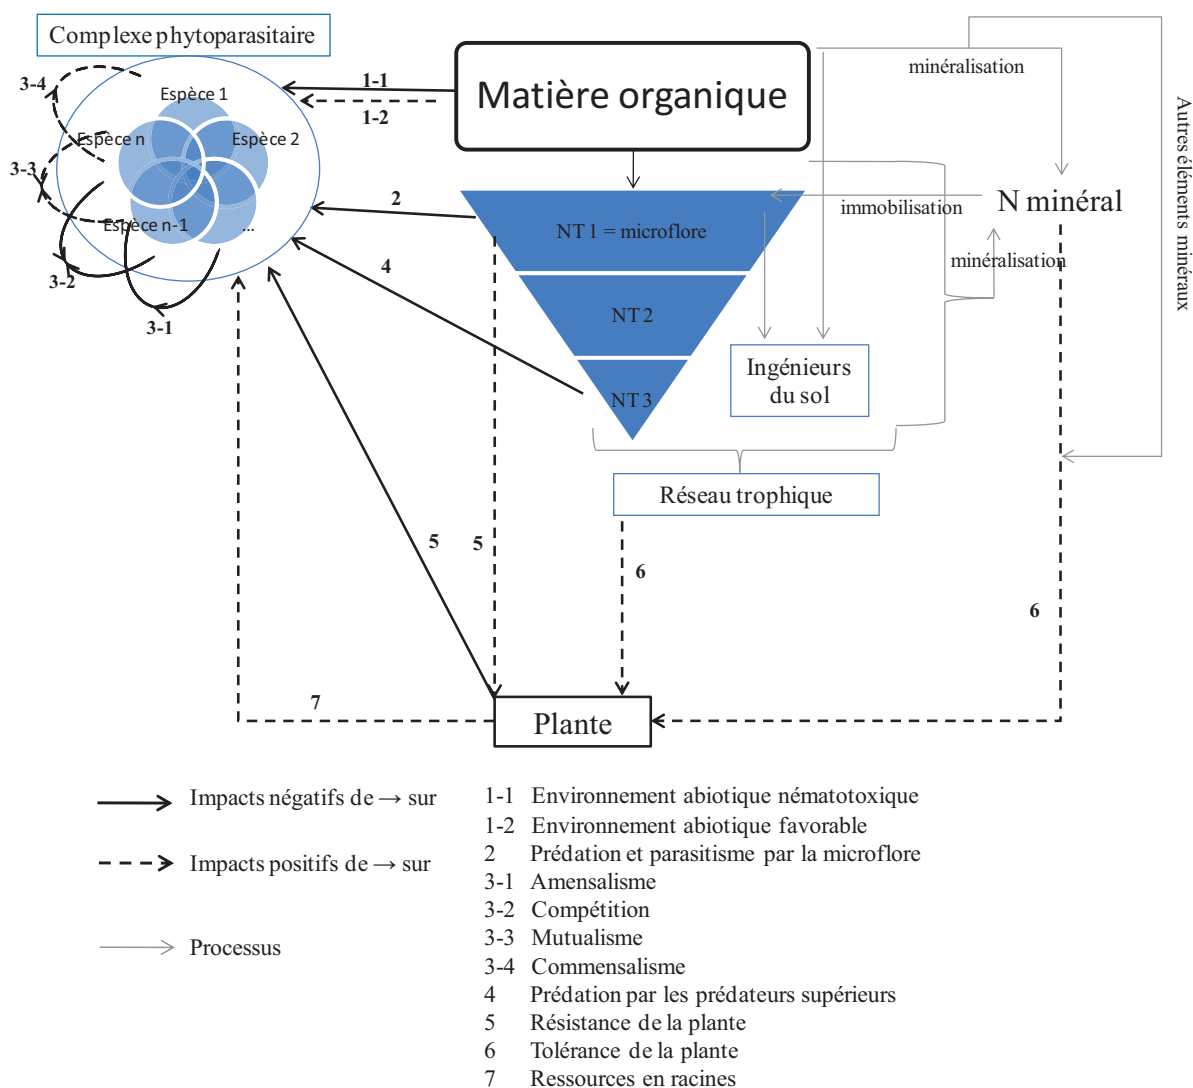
Complexe phytoparasitaire

Matière organique

minéralisation

Autres éléments minéraux

1-1

1-2

3-4

Espèce 1

Espèce n

Espèce 2

3-3

Espèce n-1

...

3-2

3-1

2

4

NT 1 = microflore

immobilisation

N minéral

minéralisation

NT 2

NT 3

Ingénieurs du sol

Réseau trophique

5

5

6

6

7

Plante

Impacts négatifs de → sur

Impacts positifs de → sur

Processus

1-1 Environnement abiotique nématotoxique
1-2 Environnement abiotique favorable
2 Prédation et parasitisme par la microflore
3-1 Amensalisme
3-2 Compétition
3-3 Mutualisme
3-4 Commensalisme
4 Prédation par les prédateurs supérieurs
5 Résistance de la plante
6 Tolérance de la plante
7 Ressources en racines